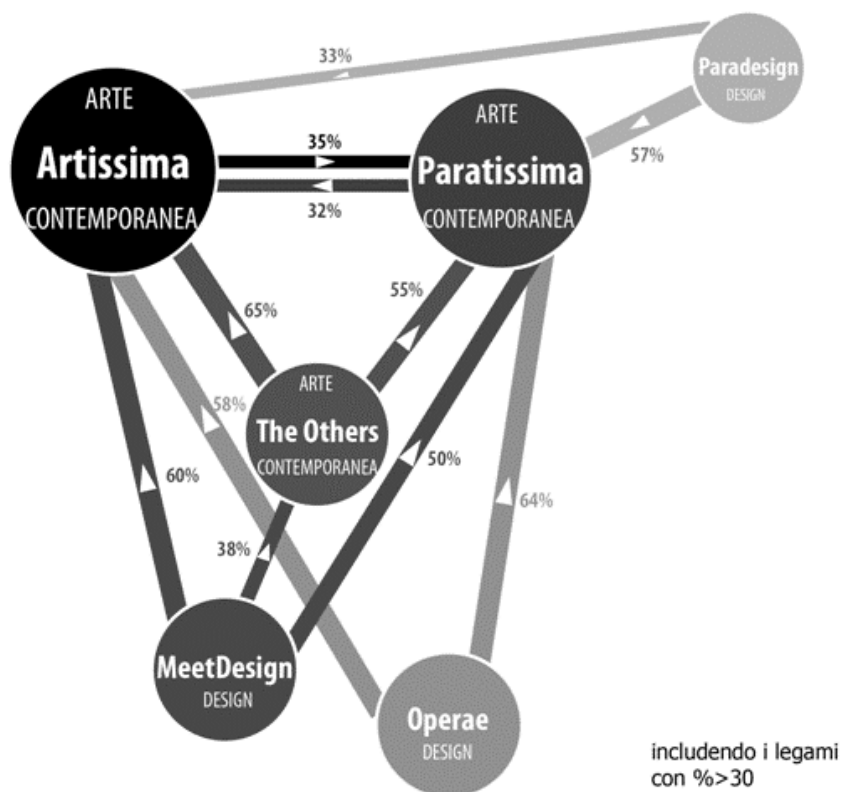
33%

Paradesign
DESIGN

ARTE
Artissima
CONTEMPORANEA

35%

32%

ARTE
Paratissima
CONTEMPORANEA

57%

65%

55%

ARTE
The Others
CONTEMPORANEA

58%

60%

50%

64%

38%

MeetDesign
DESIGN

Operae
DESIGN

includendo i legami con %>30